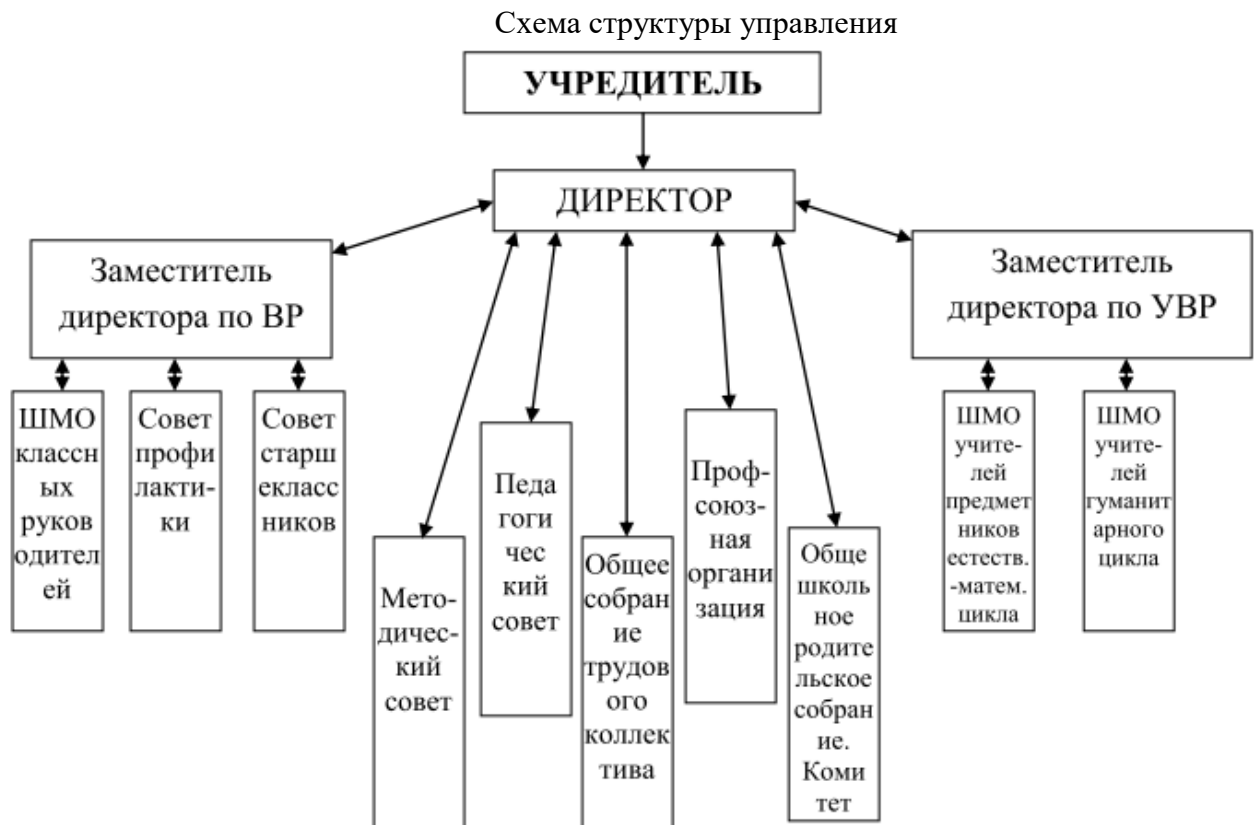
Схема структуры управления

**УЧРЕДИТЕЛЬ**

ДИРЕКТОР

Заместитель директора по ВР

ШМО классных руководителей

Совет профилактики

Совет старшеклассников

Методический совет

Педагогический совет

Общее собрание трудового коллектива

Профсоюзная организация

Общешкольное родительское собрание. Комитет

Заместитель директора по УВР

ШМО учителей предметников естеств.-матем. цикла

ШМО учителей гуманитарного цикла